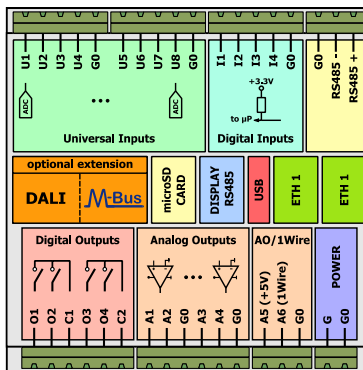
U1 U2 U3 U4 G0 U5 U6 U7 U8 G0

ADC ••• ADC

Universal Inputs

I1 I2 I3 I4 G0

+3.3V

to µP

Digital Inputs

G0 RS485 - RS485 +

optional extension

DALI

M-Bus

microSD CARD

DISPLAY RS485

USB

ETH 1

ETH 1

Digital Outputs

O1 O2 C1 O3 O4 C2

Analog Outputs

•••

A1 A2 G0 A3 A4 G0

AO/1Wire

A5 (+5V) A6 (1Wire) G0

POWER

G G0